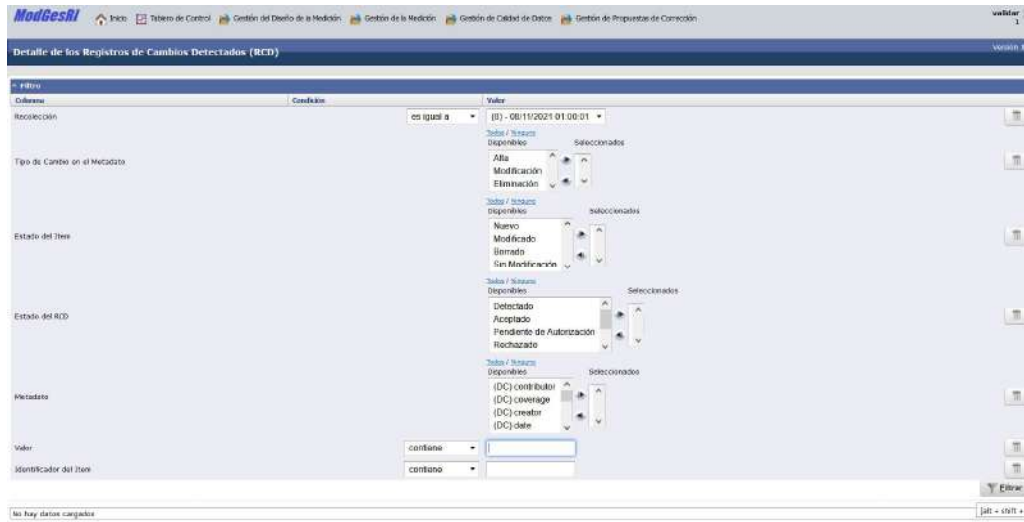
ModGesRI Inicio Tablero de Control Gestión del Diseño de la Medición Gestión de la Medición Gestión de Calidad de Datos Gestión de Propuestas de Corrección validar 1

Detalle de los Registros de Cambios Detectados (RCD)

Versión

Filtro

| Columna | Condición | Valor |
|---|---|---|
| Recolección | es igual a | (8) - 08/11/2021 01:00:01 |
| Tipo de Cambio en el Metadato | | Todos / Ninguno Disponibles: Alta, Modificación, Eliminación — Seleccionados |
| Estado del Item | | Todos / Ninguno Disponibles: Nuevo, Modificado, Borrado, Sin Modificación — Seleccionados |
| Estado del RCD | | Todos / Ninguno Disponibles: Detectado, Aceptado, Pendiente de Autorización, Rechazado — Seleccionados |
| Metadato | | Todos / Ninguno Disponibles: (DC) contributor, (DC) coverage, (DC) creator, (DC) date — Seleccionados |
| Valor | contiene | |
| Identificador del Item | contiene | |

Filtrar

No hay datos cargados

[alt + shift +